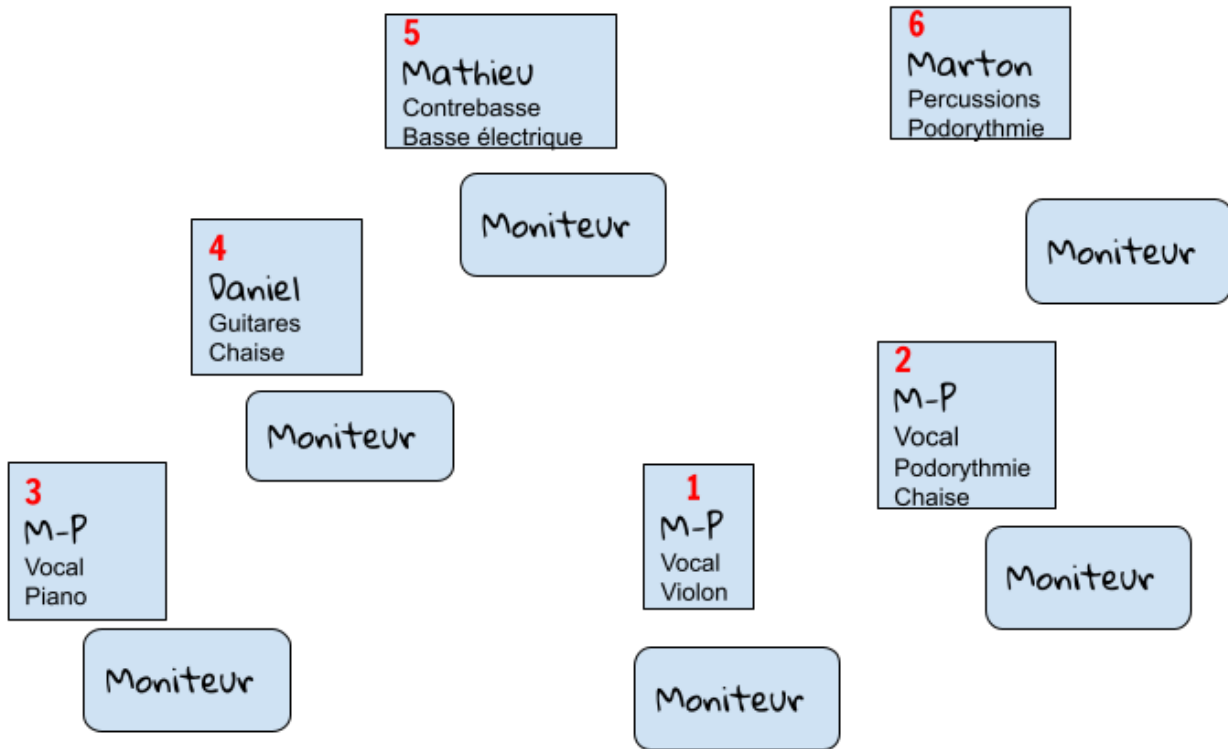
5
Mathieu
Contrebasse
Basse électrique

6
Marton
Percussions
Podorythmie

Moniteur

Moniteur

4
Daniel
Guitares
Chaise

Moniteur

2
M-P
Vocal
Podorythmie
Chaise

3
M-P
Vocal
Piano

1
M-P
Vocal
Violon

Moniteur

Moniteur

Moniteur